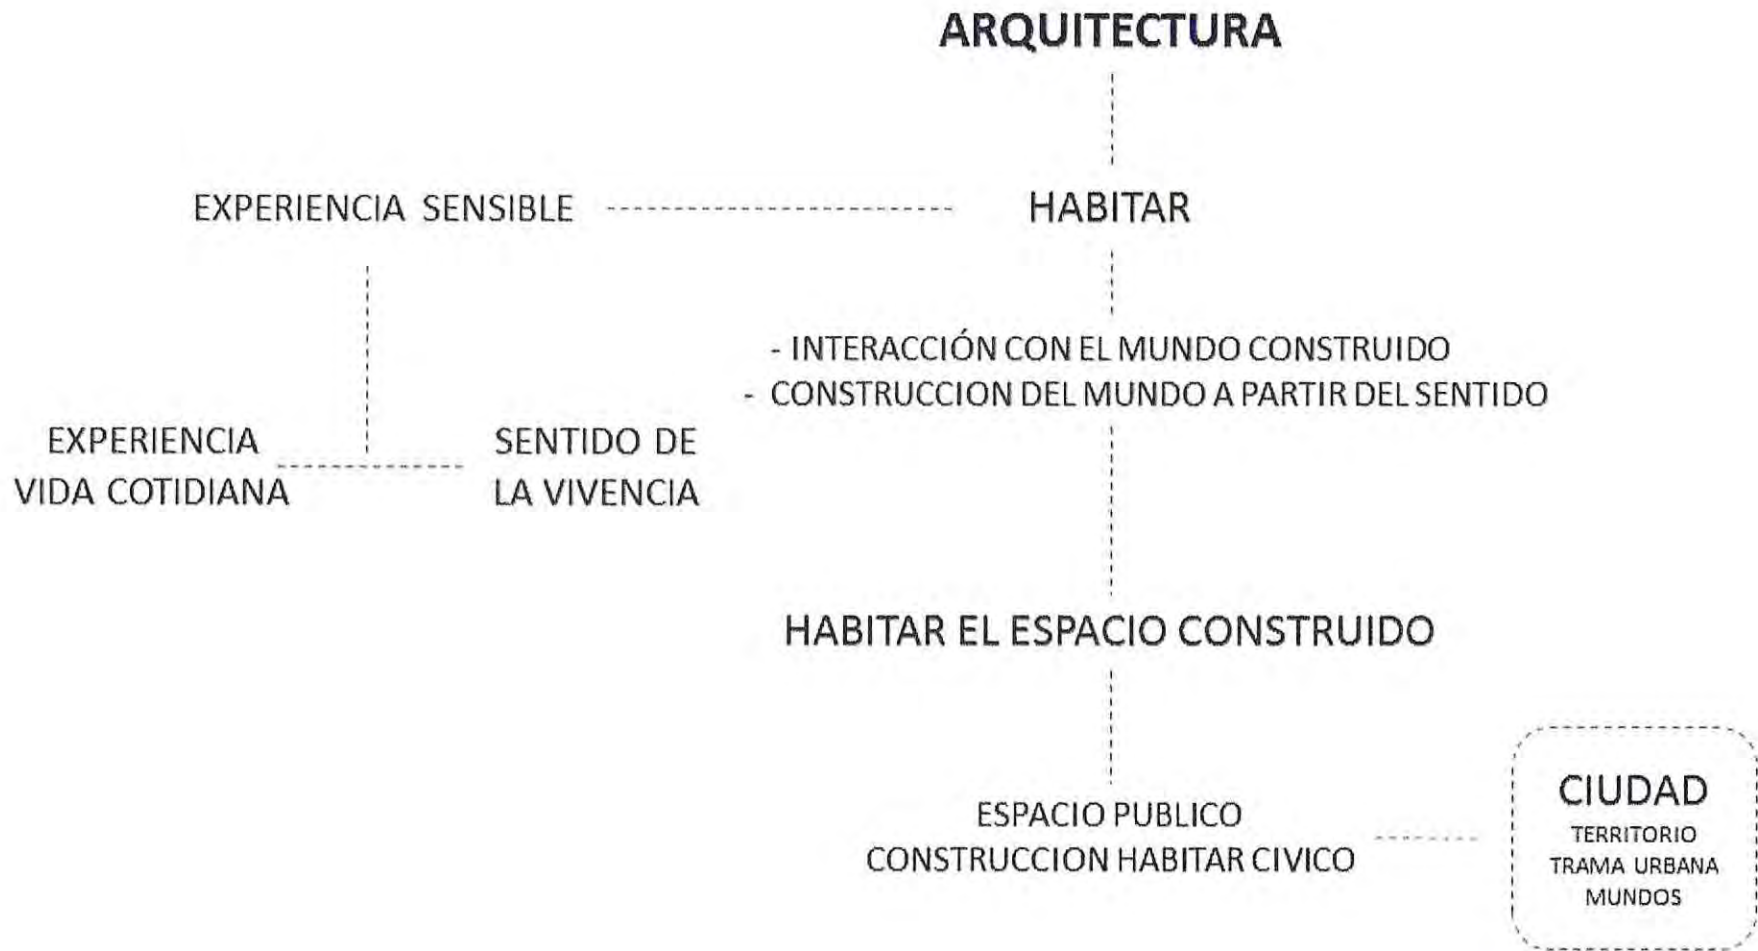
ARQUITECTURA

EXPERIENCIA SENSIBLE

HABITAR

- INTERACCIÓN CON EL MUNDO CONSTRUIDO
- CONSTRUCCION DEL MUNDO A PARTIR DEL SENTIDO

EXPERIENCIA
VIDA COTIDIANA

SENTIDO DE
LA VIVENCIA

HABITAR EL ESPACIO CONSTRUIDO

ESPACIO PUBLICO
CONSTRUCCION HABITAR CIVICO

CIUDAD
TERRITORIO
TRAMA URBANA
MUNDOS